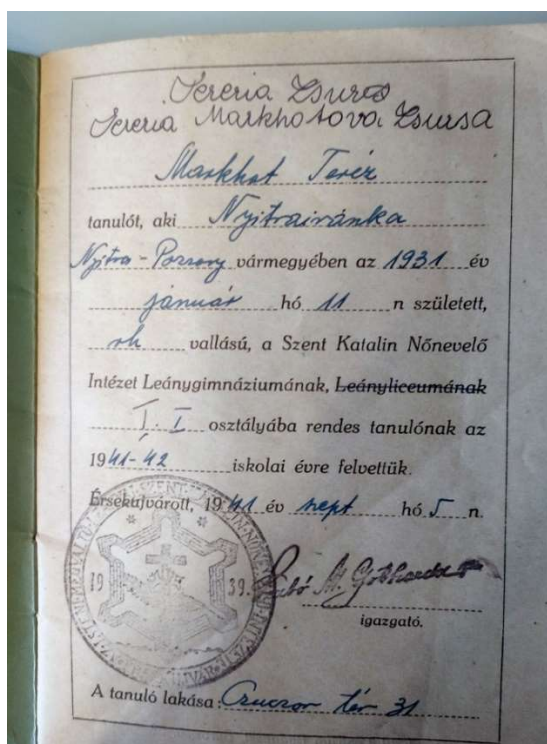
Screria Zsuzsa
Screria Markhotova Zsuzsa

Markhot Terér

tanulót, aki Nyitraivánka

Nyitra-Pozsony vármegyében az 1931 év január hó 11 n született, rk vallású, a Szent Katalin Nőnevelő Intézet Leánygimnáziumának, Leánylíceumának I. I. osztályába rendes tanulónak az 1941-42 iskolai évre felvettük.

Érsekujvárott, 1941 év szept hó 5 n.

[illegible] SZENT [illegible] 19 39 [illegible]

Szabó M. Gothardné
igazgató.

A tanuló lakása Czuczor tér 31.